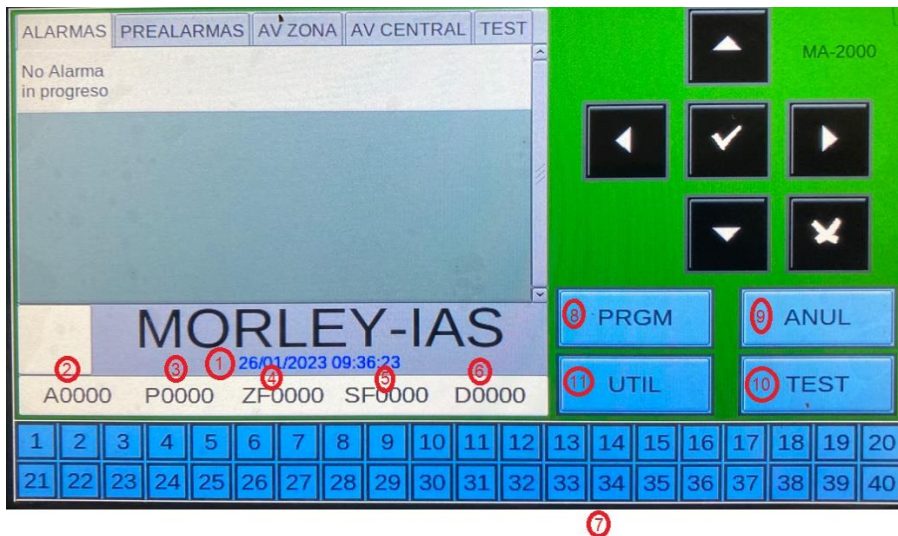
ALARMAS PREALARMAS AV ZONA AV CENTRAL TEST

No Alarma in progreso

MA-2000

MORLEY-IAS

① 26/01/2023 09:36:23

② A0000 ③ P0000 ④ ZF0000 ⑤ SF0000 ⑥ D0000

⑧ PRGM ⑨ ANUL

⑪ UTIL ⑩ TEST

| 1 | 2 | 3 | 4 | 5 | 6 | 7 | 8 | 9 | 10 | 11 | 12 | 13 | 14 | 15 | 16 | 17 | 18 | 19 | 20 |
|---|---|---|---|---|---|---|---|---|---|---|---|---|---|---|---|---|---|---|---|
| 21 | 22 | 23 | 24 | 25 | 26 | 27 | 28 | 29 | 30 | 31 | 32 | 33 | 34 | 35 | 36 | 37 | 38 | 39 | 40 |

⑦